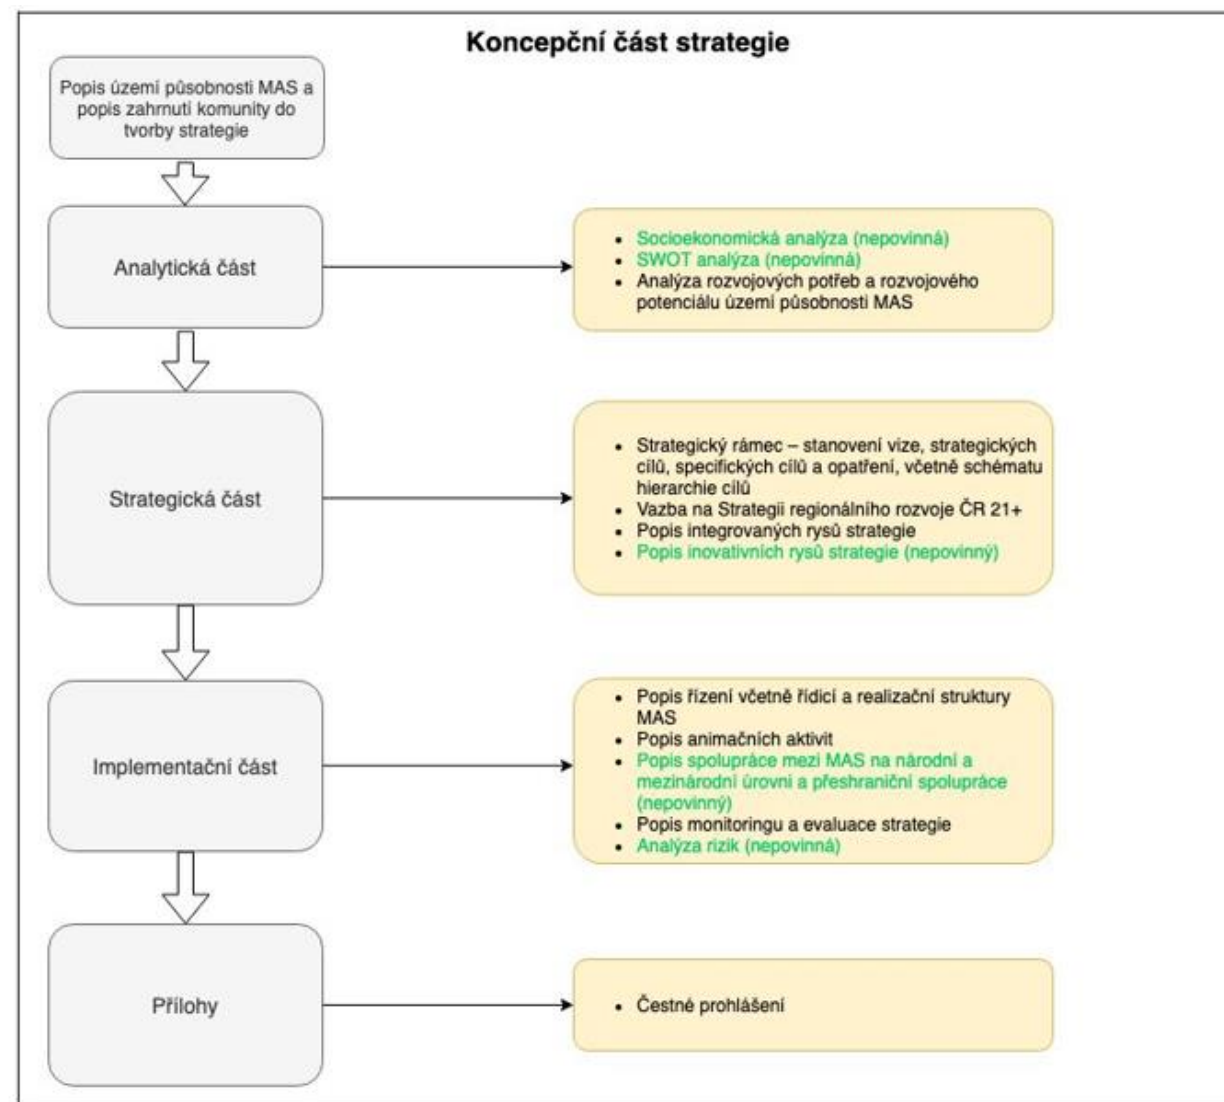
Koncepční část strategie

Popis území působnosti MAS a popis zahrnutí komunity do tvorby strategie

Analytická část

- Socioekonomická analýza (nepovinná)
- SWOT analýza (nepovinná)
- Analýza rozvojových potřeb a rozvojového potenciálu území působnosti MAS

Strategická část

- Strategický rámec – stanovení vize, strategických cílů, specifických cílů a opatření, včetně schématu hierarchie cílů
- Vazba na Strategii regionálního rozvoje ČR 21+
- Popis integrovaných rysů strategie
- Popis inovativních rysů strategie (nepovinný)

Implementační část

- Popis řízení včetně řídicí a realizační struktury MAS
- Popis animačních aktivit
- Popis spolupráce mezi MAS na národní a mezinárodní úrovni a přeshraniční spolupráce (nepovinný)
- Popis monitoringu a evaluace strategie
- Analýza rizik (nepovinná)

Přílohy

- Čestné prohlášení